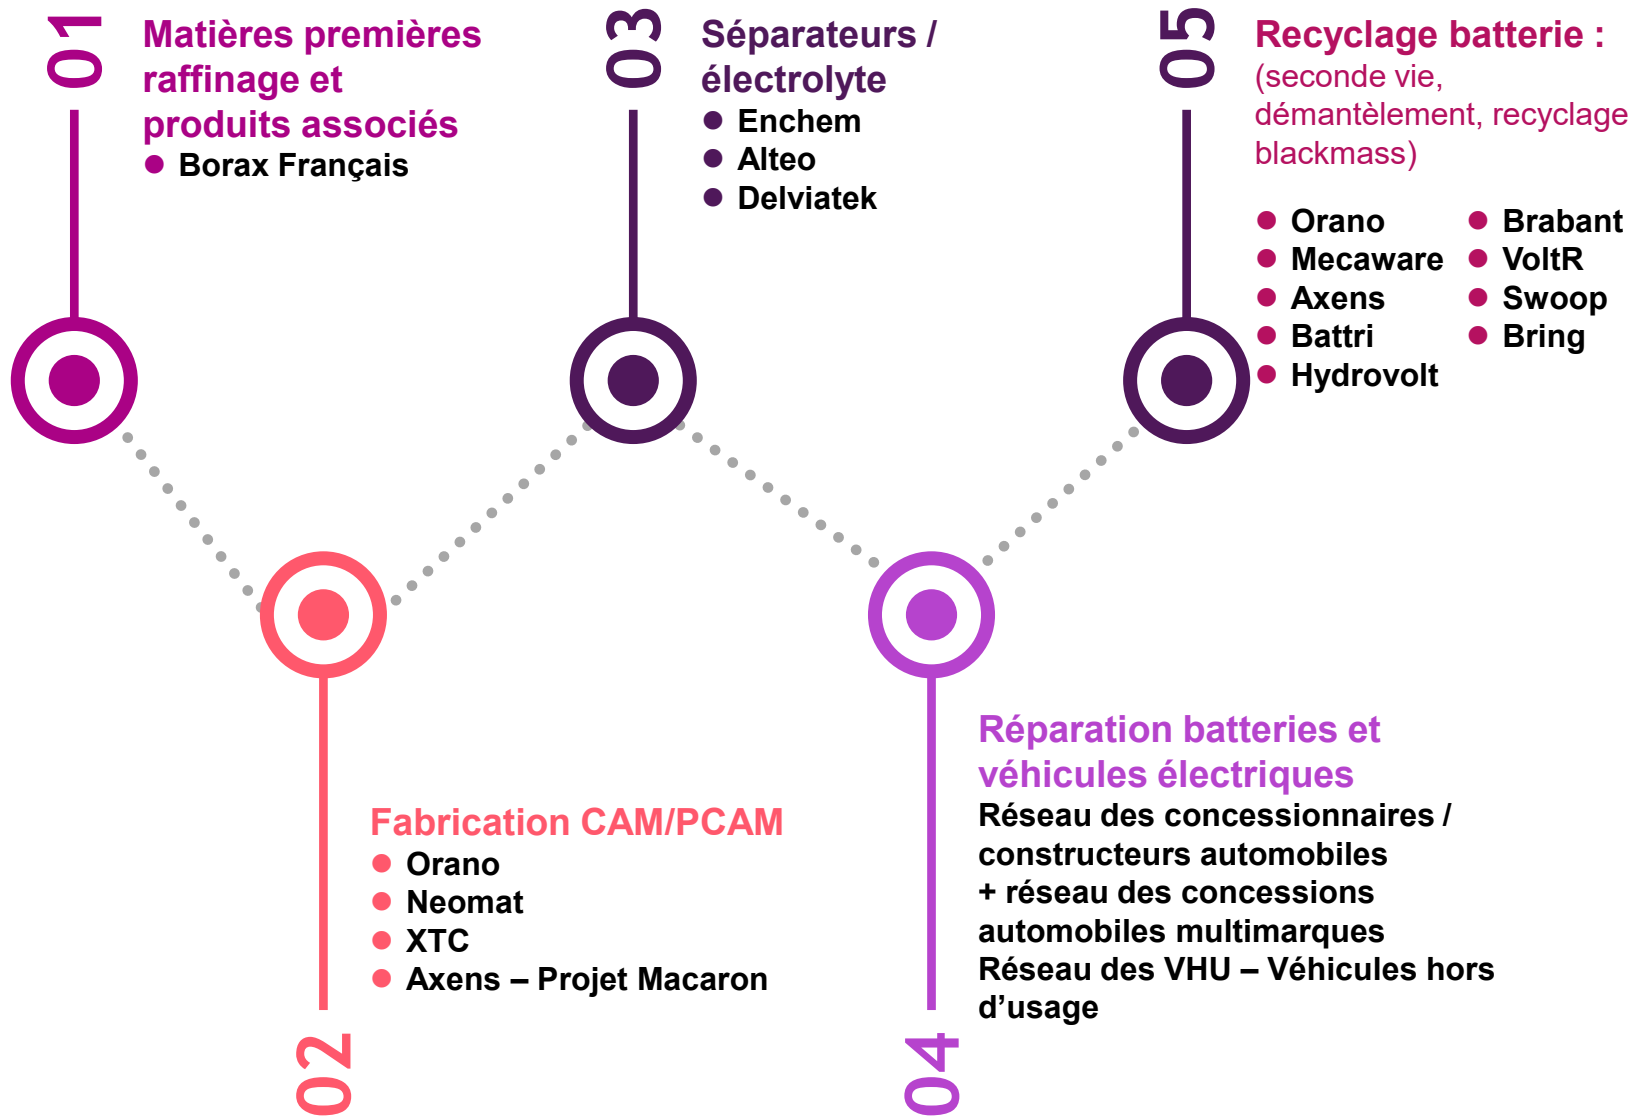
01

Matières premières raffinage et produits associés
- Borax Français

03

Séparateurs / électrolyte
- Enchem
- Alteo
- Delviatek

05

Recyclage batterie :
(seconde vie, démantèlement, recyclage blackmass)
- Orano
- Mecaware
- Axens
- Battri
- Hydrovolt
- Brabant
- VoltR
- Swoop
- Bring

Fabrication CAM/PCAM
- Orano
- Neomat
- XTC
- Axens – Projet Macaron

02

Réparation batteries et véhicules électriques
Réseau des concessionnaires / constructeurs automobiles + réseau des concessions automobiles multimarques
Réseau des VHU – Véhicules hors d’usage

04